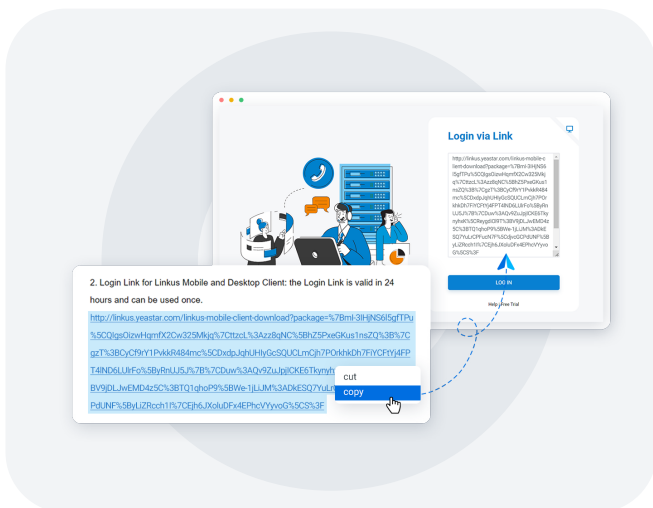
Login via Link

http://linkus.yeastar.com/linkus-mobile-client-download?package=%7BmI-3IHjNS6I5gfTPu%5CQlgsOizwHqmfX2Cw325Mkjq%7CttzcL%3Azz8qNC%5BhZ5PxeGKus1nsZQ%3B%7CgzT%3BCyCf9rY1PvkkR484mc%5CDxdpJqhUHIyGcSQUCLmCjh7POrkhkDh7FiYCFtYj4FPT4IND6LUIrFo%5ByRnUJ5J%7B%7CDuw%3AQv9ZuJpjICKE6Tkynyhxk%5CReygdDR9T%3BV9jDLJwEMD4z5C%3BTQ1qhoP9%5BWe-1jLiJM%3ADkESQ7YuLrCPfvuN?P%5CPdUNF%5ByLiZRcch1f%7CEjh6JXoluDFx4EPhcVYyvoG%5CS%3F

LOG IN

Help Free Trial

2. Login Link for Linkus Mobile and Desktop Client: the Login Link is valid in 24 hours and can be used once.

http://linkus.yeastar.com/linkus-mobile-client-download?package=%7BmI-3IHjNS6I5gfTPu%5CQlgsOizwHqmfX2Cw325Mkjq%7CttzcL%3Azz8qNC%5BhZ5PxeGKus1nsZQ%3B%7CgzT%3BCyCf9rY1PvkkR484mc%5CDxdpJqhUHIyGcSQUCLmCjh7POrkhkDh7FiYCFtYj4FPT4IND6LUIrFo%5ByRnUJ5J%7B%7CDuw%3AQv9ZuJpjICKE6Tkynyh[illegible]BV9jDLJwEMD4z5C%3BTQ1qhoP9%5BWe-1jLiJM%3ADkESQ7YuLr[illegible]PdUNF%5ByLiZRcch1f%7CEjh6JXoluDFx4EPhcVYyvoG%5CS%3F

cut
copy